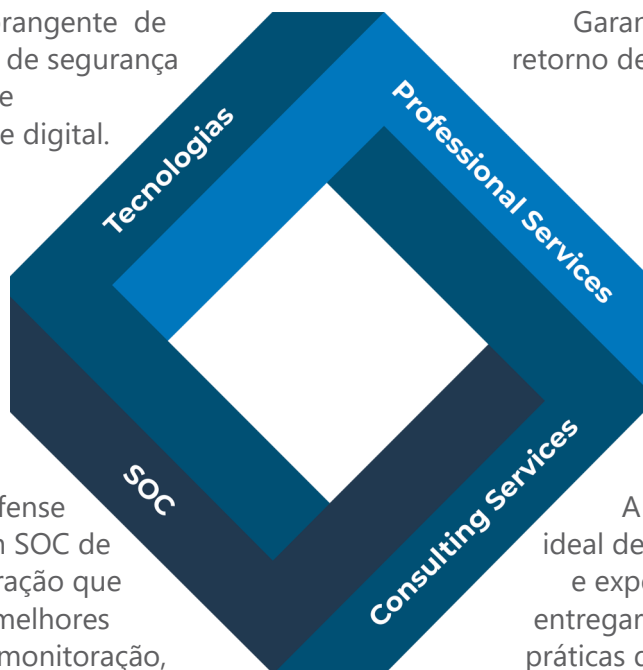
rangente de
de segurança
e
e digital.

Garan
retorno de

Tecnologias

Professional Services

SOC

Consulting Services

fense
n SOC de
ração que
melhores
monitoração,

A
ideal de
e expe
entregan
práticas d